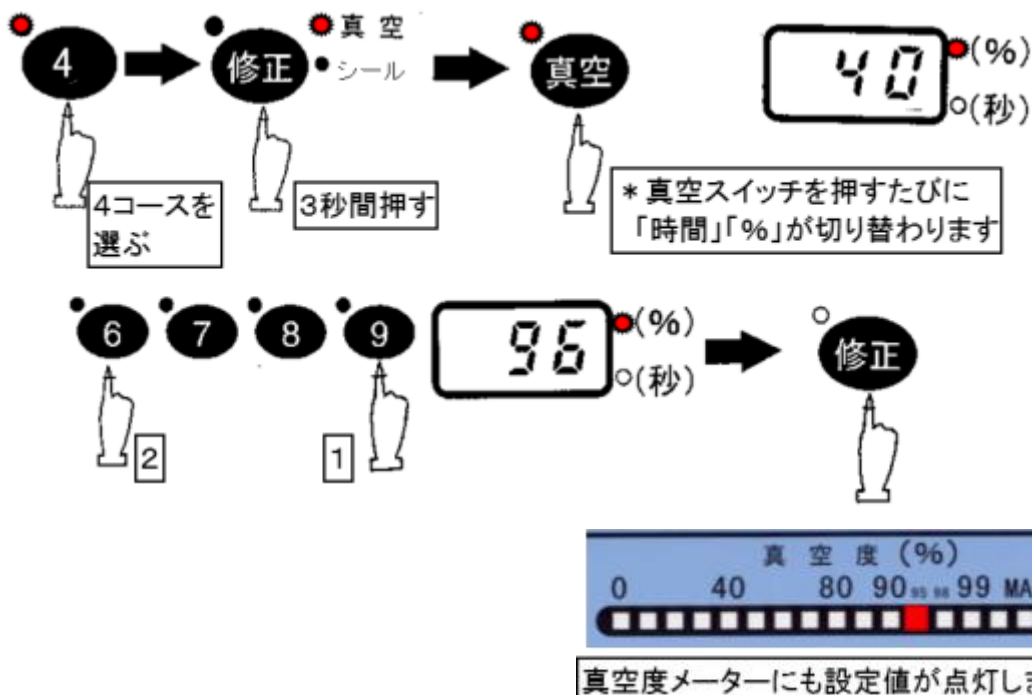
4

修正

真 空

シール

真空

40

(%)

(秒)

4コースを選ぶ

3秒間押す

＊真空スイッチを押すたびに「時間」「%」が切り替わります

6 7 8 9

96

(%)

(秒)

修正

2

1

真 空 度 (%)

0 40 80 90 95 98 99 MA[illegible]

真空度メーターにも設定値が点灯し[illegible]